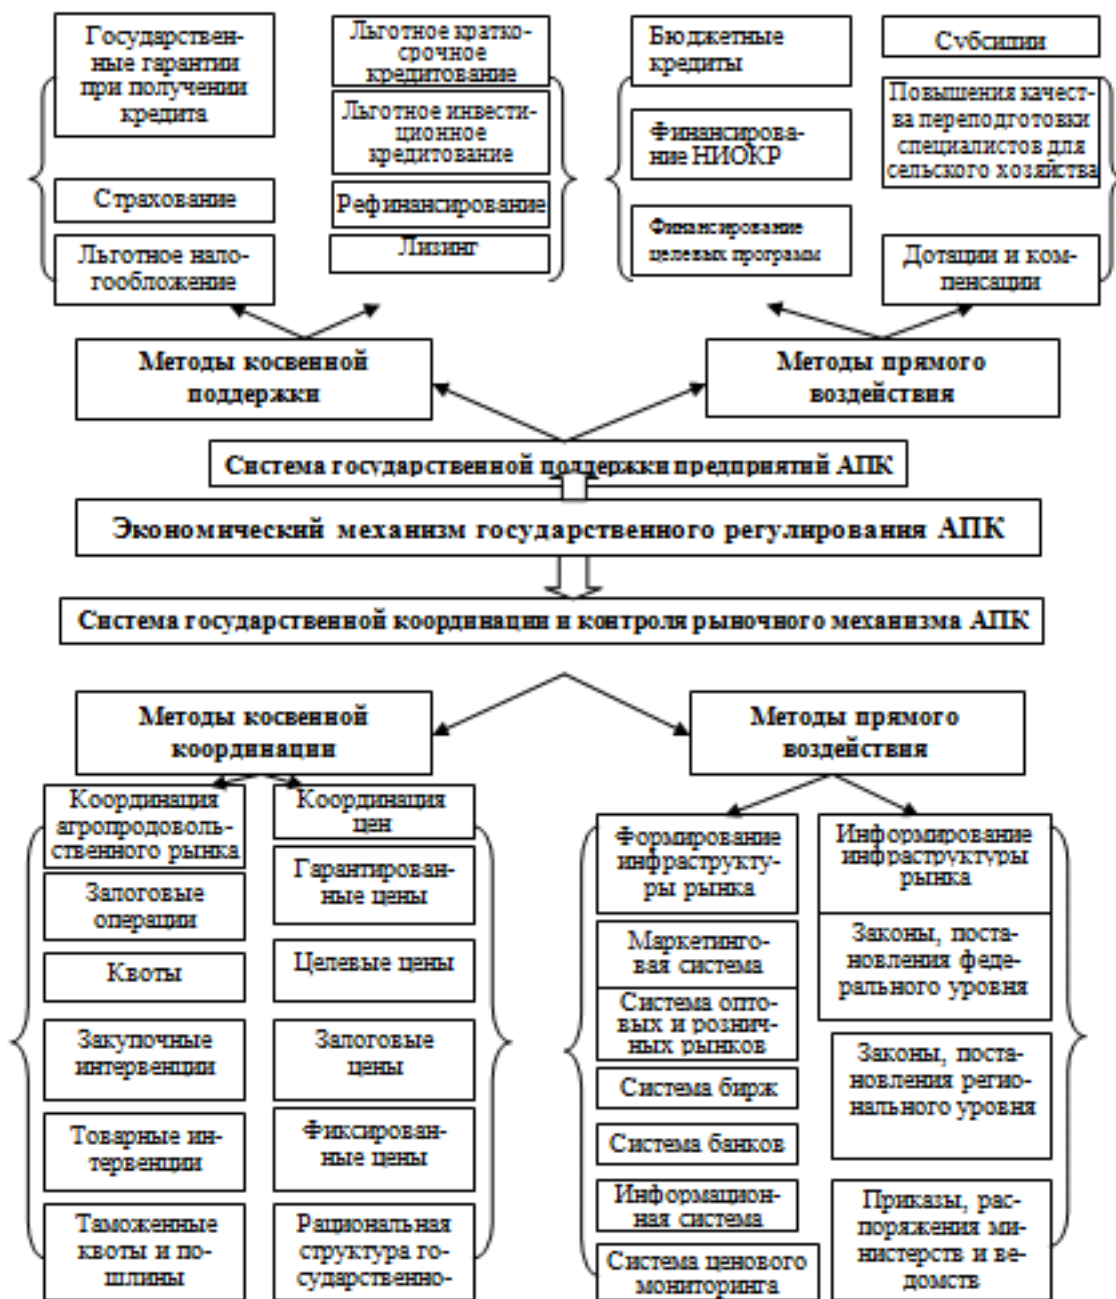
Государственные гарантии при получении кредита

Страхование

Льготное налогообложение

Льготное краткосрочное кредитование

Льготное инвестиционное кредитование

Рефинансирование

Лизинг

Бюджетные кредиты

Финансирование НИОКР

Финансирование целевых программ

Субсидии

Повышения качества переподготовки специалистов для сельского хозяйства

Дотации и компенсации

Методы косвенной поддержки

Методы прямого воздействия

Система государственной поддержки предприятий АПК

Экономический механизм государственного регулирования АПК

Система государственной координации и контроля рыночного механизма АПК

Методы косвенной координации

Методы прямого воздействия

Координация агропродовольственного рынка

Залоговые операции

Квоты

Закупочные интервенции

Товарные интервенции

Таможенные квоты и пошлины

Координация цен

Гарантированные цены

Целевые цены

Залоговые цены

Фиксированные цены

Рациональная структура государственно-

Формирование инфраструктуры рынка

Маркетинговая система

Система оптовых и розничных рынков

Система бирж

Система банков

Информационная система

Система ценового мониторинга

Информирование инфраструктуры рынка

Законы, постановления федерального уровня

Законы, постановления регионального уровня

Приказы, распоряжения министерств и ведомств